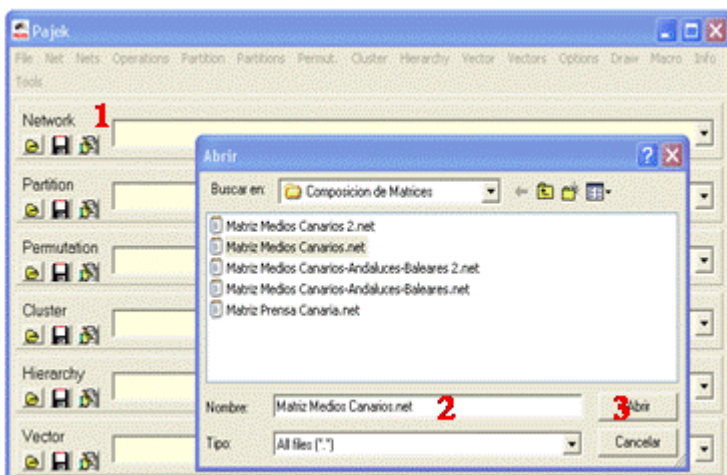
Pajek

File Net Nets Operations Partition Partitions Permut. Cluster Hierarchy Vector Vectors Options Draw Macro Info Tools

Network 1

Partition

Permutation

Cluster

Hierarchy

Vector

Abrir

Buscar en: Composicion de Matrices

Matriz Medios Canarios 2.net
Matriz Medios Canarios.net
Matriz Medios Canarios-Andaluces-Baleares 2.net
Matriz Medios Canarios-Andaluces-Baleares.net
Matriz Prensa Canaria.net

Nombre: Matriz Medios Canarios.net 2

3 Abrir

Tipo: All files (*.*)

Cancelar